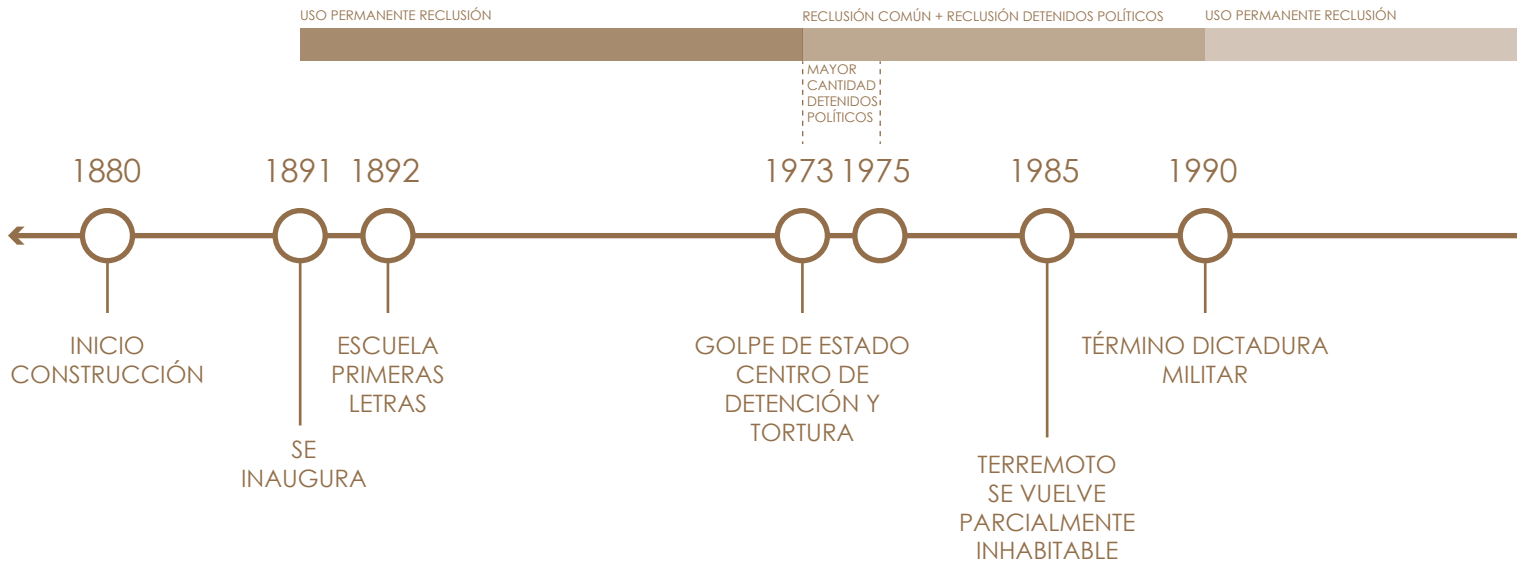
USO PERMANENTE RECLUSIÓN

RECLUSIÓN COMÚN + RECLUSIÓN DETENIDOS POLÍTICOS

USO PERMANENTE RECLUSIÓN

MAYOR CANTIDAD DETENIDOS POLÍTICOS

1880

1891

1892

1973

1975

1985

1990

INICIO CONSTRUCCIÓN

SE INAUGURA

ESCUELA PRIMERAS LETRAS

GOLPE DE ESTADO CENTRO DE DETENCIÓN Y TORTURA

TERREMOTO SE VUELVE PARCIALMENTE INHABITABLE

TÉRMINO DICTADURA MILITAR